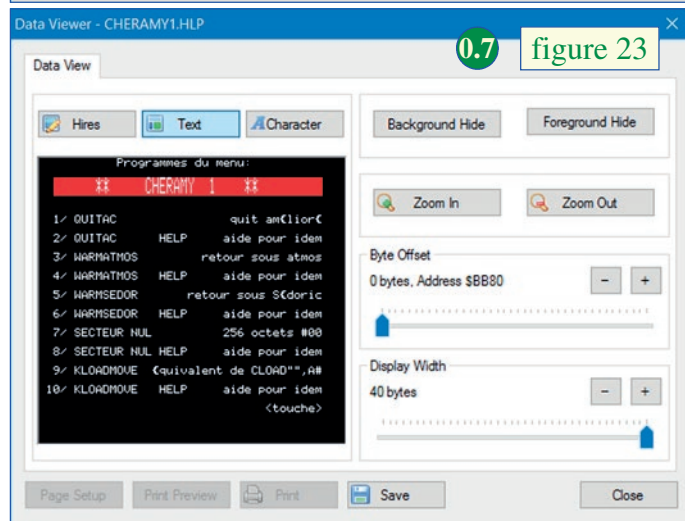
Data Viewer - CHERAMY1.HLP

0.7 figure 23

Data View

Hires Text Character

Programmes du menu:

** CHERAMY 1 **

1/ QUITAC quit am{lior{
2/ QUITAC HELP aide pour idem
3/ WARMATMOS retour sous atmos
4/ WARMATMOS HELP aide pour idem
5/ WARMSEDOR retour sous S{doric
6/ WARMSEDOR HELP aide pour idem
7/ SECTEUR NUL 256 octets #00
8/ SECTEUR NUL HELP aide pour idem
9/ KLOADMOVE {quivalent de CLOAD"",A#
10/ KLOADMOVE HELP aide pour idem
<touche>

Background Hide Foreground Hide

Zoom In Zoom Out

Byte Offset

0 bytes, Address $BB80

- +

Display Width

40 bytes

- +

Page Setup Print Preview Print Save Close